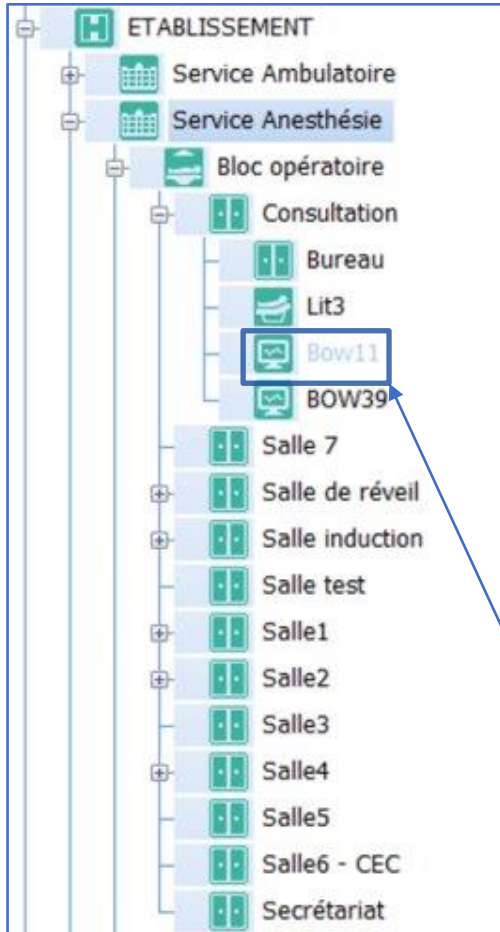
ETABLISSEMENT
Service Ambulatoire
Service Anesthésie
Bloc opératoire
Consultation
Bureau
Lit3
Bow11
BOW39
Salle 7
Salle de réveil
Salle induction
Salle test
Salle1
Salle2
Salle3
Salle4
Salle5
Salle6 - CEC
Secrétariat